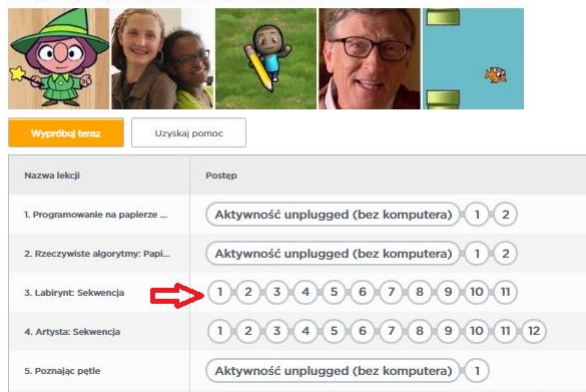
Wypróbuj teraz

Uzyskaj pomoc

| Nazwa lekcji | Postęp |
|---|---|
| 1. Programowanie na papierze ... | Aktywność unplugged (bez komputera) 1 2 |
| 2. Rzeczywiste algorytmy: Papi... | Aktywność unplugged (bez komputera) 1 2 |
| 3. Labirynt: Sekwencja | 1 2 3 4 5 6 7 8 9 10 11 |
| 4. Artysta: Sekwencja | 1 2 3 4 5 6 7 8 9 10 11 12 |
| 5. Poznając pętle | Aktywność unplugged (bez komputera) 1 |